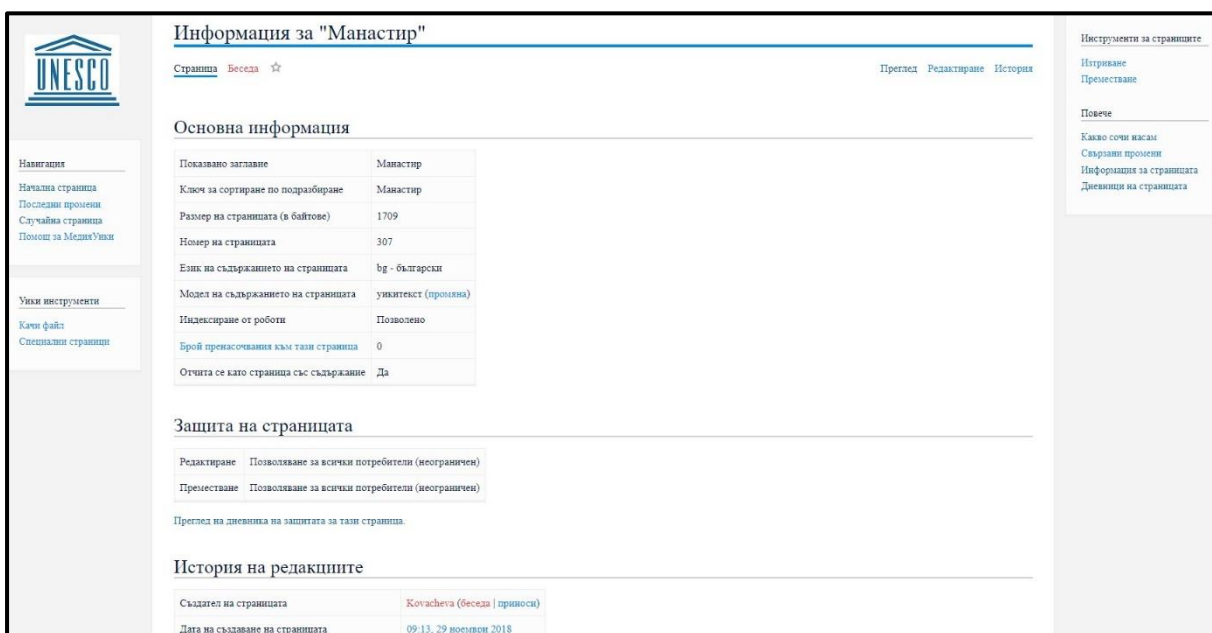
UNESCO

Навигация

Начална страница
Последни промени
Случайна страница
Помощ за МедияУики

Уики инструменти

Качи файл
Специални страници

Информация за "Манастир"

Страница Беседа ☆

Преглед Редактиране История

Основна информация

| Показвано заглавие | Манастир |
|---|---|
| Ключ за сортиране по подразбиране | Манастир |
| Размер на страницата (в байтове) | 1709 |
| Номер на страницата | 307 |
| Език на съдържанието на страницата | bg - български |
| Модел на съдържанието на страницата | уикитекст (промяна) |
| Индексиране от роботи | Позволено |
| Брой пренасочвания към тази страница | 0 |
| Отчита се като страница със съдържание | Да |

Защита на страницата

| Редактиране | Позволяване за всички потребители (неограничен) |
|---|---|
| Преместване | Позволяване за всички потребители (неограничен) |

Преглед на дневника на защитата за тази страница.

История на редакциите

| Създател на страницата | Kovacheva (беседа \| приноси) |
|---|---|
| Дата на създаване на страницата | 09:13, 29 ноември 2018 |

Инструменти за страниците

Изтриване
Преместване

Повече

Какво сочи насам
Свързани промени
Информация за страницата
Дневници на страницата